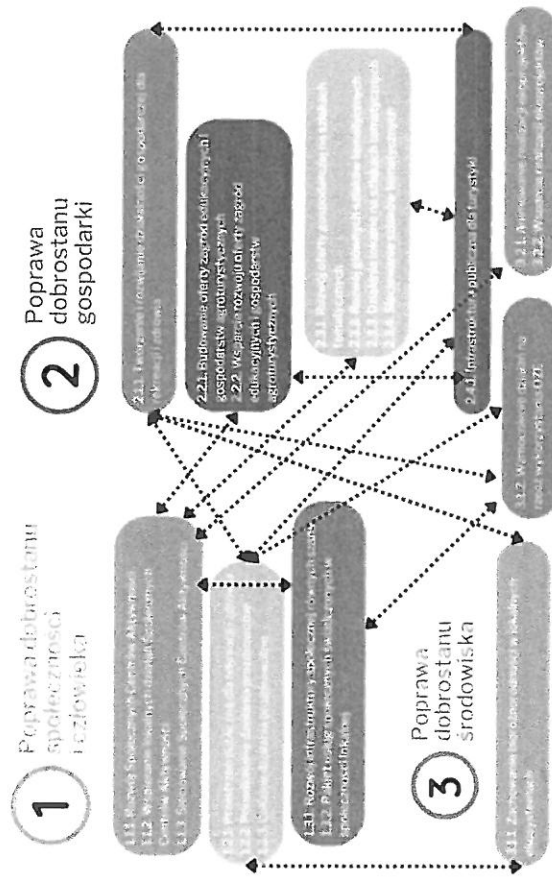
1

Poprawa dobrostanu społeczności i człowieka

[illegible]

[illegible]

1.3.1 Rozwój infrastruktury społecznej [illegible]
1.3.2 Poprawa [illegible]
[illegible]

2

Poprawa dobrostanu gospodarki

2.1.1 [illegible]

2.2.1 Budowanie oferty zagród edukacyjnych i gospodarstw agroturystycznych
2.2.2 Wsparcie rozwoju oferty zagród edukacyjnych gospodarstw agroturystycznych

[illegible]

2.4.1 Infrastruktura publiczna dla turystyki

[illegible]

3

Poprawa dobrostanu środowiska

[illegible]

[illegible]